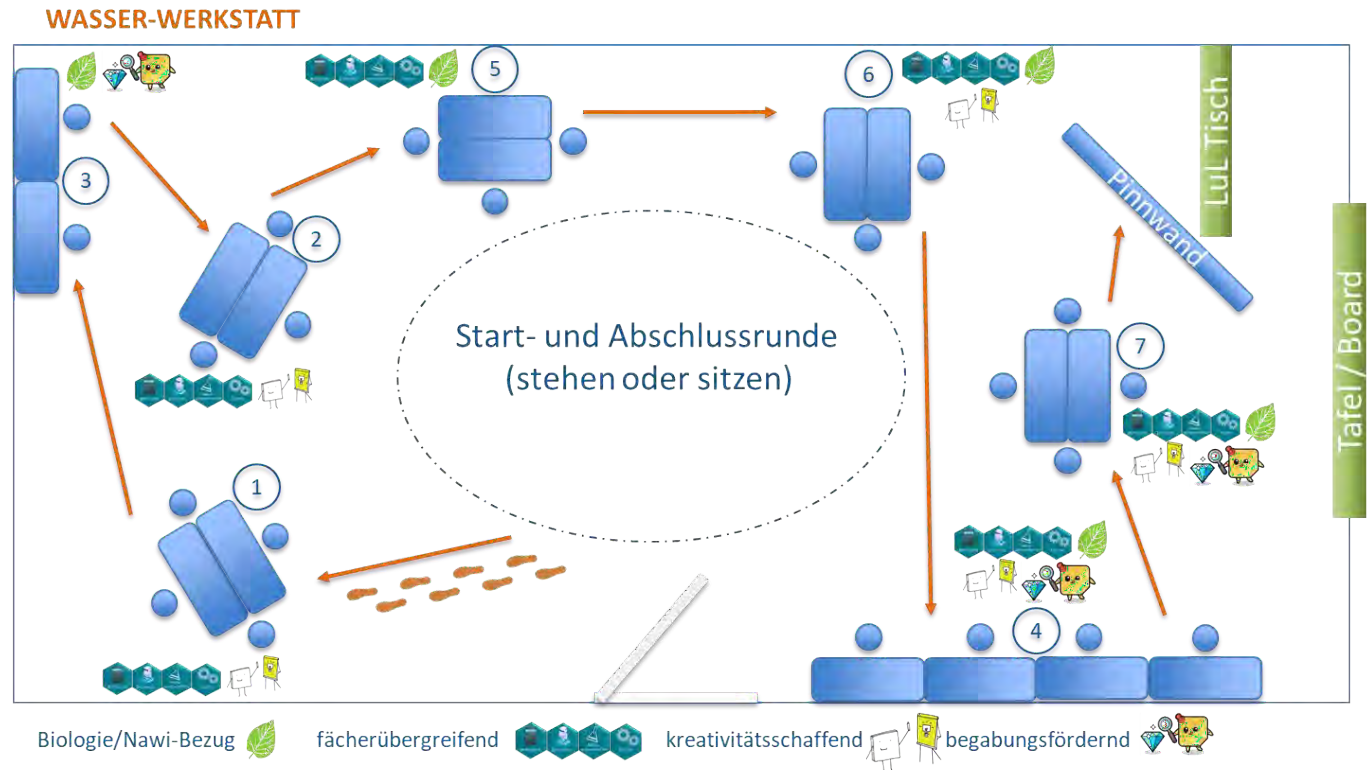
WASSER-WERKSTATT

5

6

LuL Tisch

3

Pinnwand

2

Tafel / Board

Start- und Abschlussrunde (stehen oder sitzen)

7

1

4

Biologie/Nawi-Bezug fächerübergreifend kreativitätsschaffend begabungsfördernd